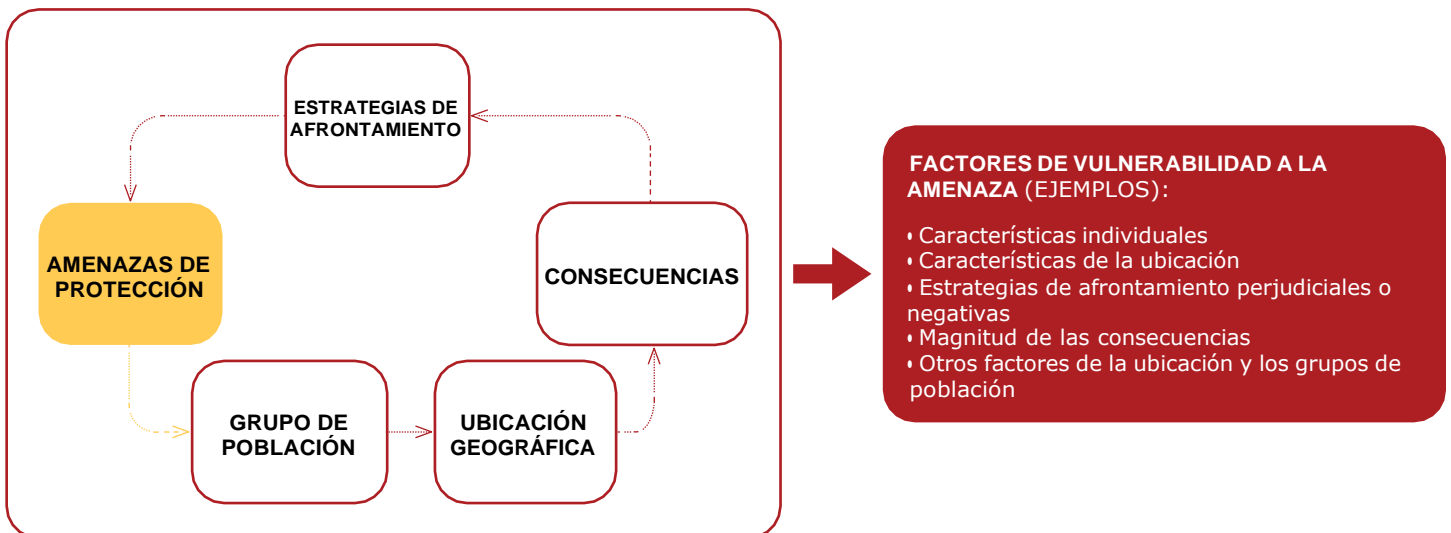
ESTRATEGIAS DE AFRONTAMIENTO

AMENAZAS DE PROTECCIÓN

CONSECUENCIAS

GRUPO DE POBLACIÓN

UBICACIÓN GEOGRÁFICA

FACTORES DE VULNERABILIDAD A LA AMENAZA (EJEMPLOS):

• Características individuales
• Características de la ubicación
• Estrategias de afrontamiento perjudiciales o negativas
• Magnitud de las consecuencias
• Otros factores de la ubicación y los grupos de población